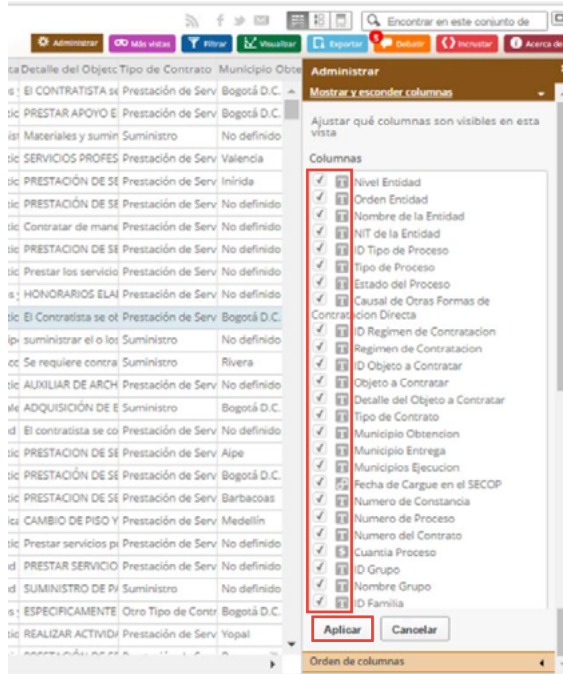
Encontrar en este conjunto de

Administrar | Más vistas | Filtrar | Visualizar | Exportar | 5 Debatir | Incrustar | Acerca de

| | Detalle del Objeto | Tipo de Contrato | Municipio Obte |
|---|---|---|---|
| s | El CONTRATISTA se | Prestación de Serv | Bogotá D.C. |
| tic | PRESTAR APOYO E | Prestación de Serv | Bogotá D.C. |
| ist | Materiales y sumin | Suministro | No definido |
| tic | SERVICIOS PROFES | Prestación de Serv | Valencia |
| tic | PRESTACIÓN DE SE | Prestación de Serv | Inírida |
| tic | PRESTACIÓN DE SE | Prestación de Serv | No definido |
| tic | Contratar de mane | Prestación de Serv | No definido |
| tic | PRESTACION DE SE | Prestación de Serv | No definido |
| tic | Prestar los servicio | Prestación de Serv | No definido |
| s | HONORARIOS ELAI | Prestación de Serv | No definido |
| tic | El Contratista se ot | Prestación de Serv | Bogotá D.C. |
| lp | suministrar el o los | Suministro | No definido |
| cc | Se requiere contra | Suministro | Rivera |
| tic | AUXILIAR DE ARCH | Prestación de Serv | No definido |
| ile | ADQUISICIÓN DE E | Suministro | Bogotá D.C. |
| d | El contratista se co | Prestación de Serv | No definido |
| tic | PRESTACION DE SE | Prestación de Serv | Aipe |
| tic | PRESTACIÓN DE SE | Prestación de Serv | Bogotá D.C. |
| tic | PRESTACION DE SE | Prestación de Serv | Barbacoas |
| ica | CAMBIO DE PISO Y | Prestación de Serv | Medellín |
| tic | Prestar servicios p | Prestación de Serv | No definido |
| d | PRESTAR SERVICIO | Prestación de Serv | No definido |
| d | SUMINISTRO DE P/ | Suministro | No definido |
| s | ESPECIFICAMENTE | Otro Tipo de Contr | Bogotá D.C. |
| tic | REALIZAR ACTIVID/ | Prestación de Serv | Yopal |

Administrar

Mostrar y esconder columnas

Ajustar qué columnas son visibles en esta vista

Columnas

Nivel Entidad
Orden Entidad
Nombre de la Entidad
NIT de la Entidad
ID Tipo de Proceso
Tipo de Proceso
Estado del Proceso
Causal de Otras Formas de Contratacion Directa
ID Regimen de Contratacion
Regimen de Contratacion
ID Objeto a Contratar
Objeto a Contratar
Detalle del Objeto a Contratar
Tipo de Contrato
Municipio Obtencion
Municipio Entrega
Municipios Ejecucion
Fecha de Cargue en el SECOP
Numero de Constancia
Numero de Proceso
Numero del Contrato
Cuantia Proceso
ID Grupo
Nombre Grupo
ID Familia

Aplicar | Cancelar

Orden de columnas